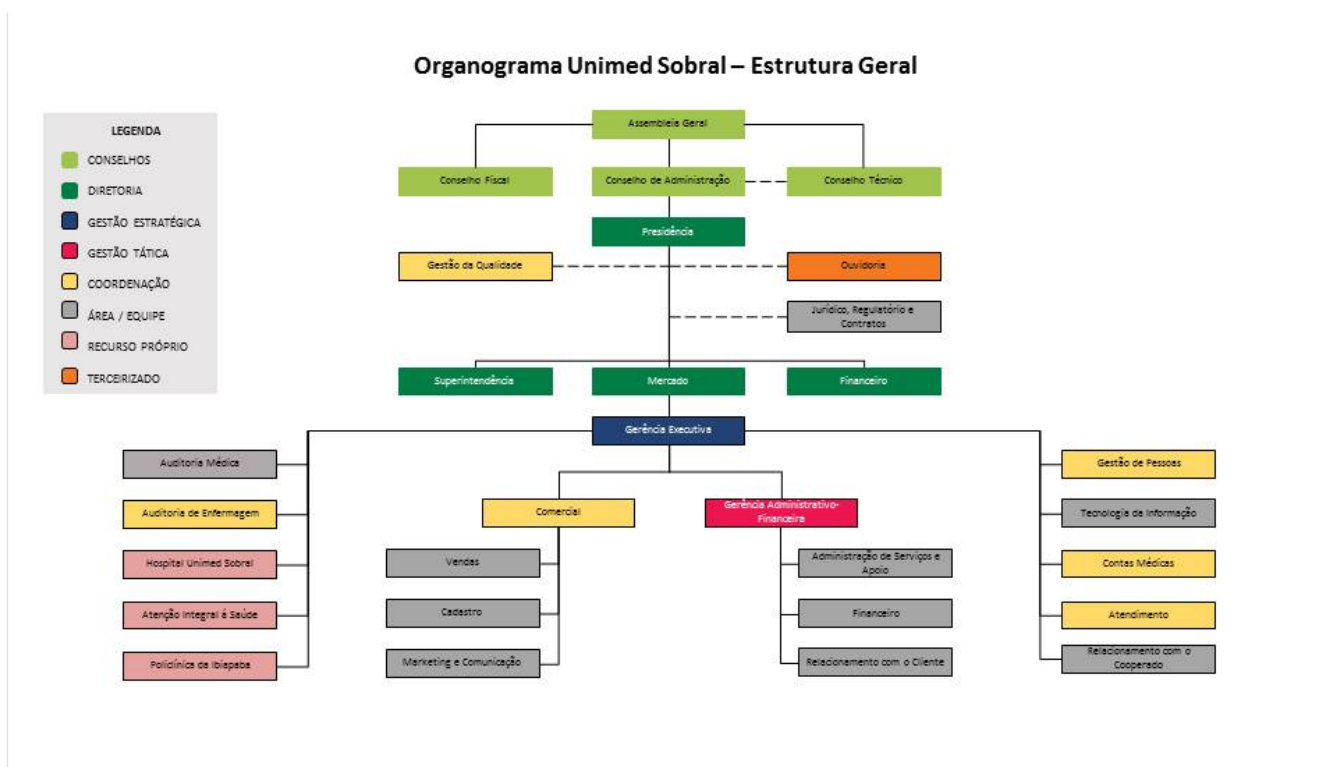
Organograma Unimed Sobral – Estrutura Geral

LEGENDA
CONSELHOS
DIRETORIA
GESTÃO ESTRATÉGICA
GESTÃO TÁTICA
COORDENAÇÃO
ÁREA / EQUIPE
RECURSO PRÓPRIO
TERCEIRIZADO

Assembleia Geral
Conselho Fiscal
Conselho de Administração
Conselho Técnico
Presidência
Gestão da Qualidade
Ouvidoria
Jurídico, Regulatório e Contratos
Superintendência
Mercado
Financeiro
Gerência Executiva
Auditoria Médica
Auditoria de Enfermagem
Hospital Unimed Sobral
Atenção Integral à Saúde
Policlínica da Ibiapaba
Comercial
Vendas
Cadastro
Marketing e Comunicação
Gerência Administrativo-Financeira
Administração de Serviços e Apoio
Financeiro
Relacionamento com o Cliente
Gestão de Pessoas
Tecnologia da Informação
Contas Médicas
Atendimento
Relacionamento com o Cooperado